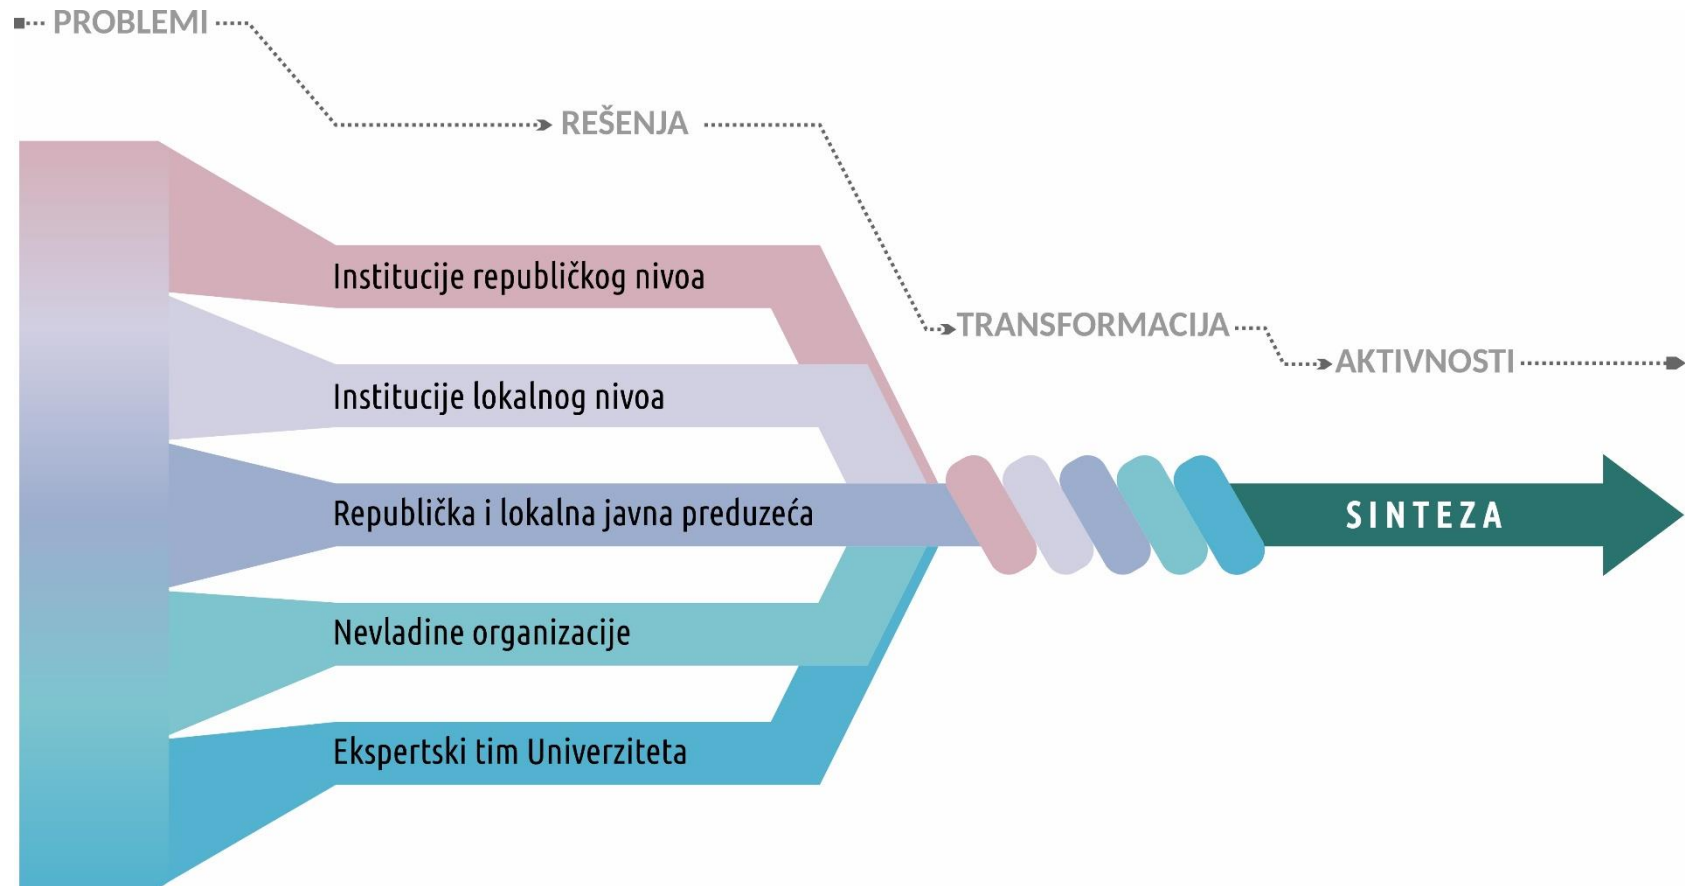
PROBLEMI

REŠENJA

TRANSFORMACIJA

AKTIVNOSTI

Institucije republičkog nivoa

Institucije lokalnog nivoa

Republička i lokalna javna preduzeća

Nevladine organizacije

Ekspertski tim Univerziteta

SINTEZA